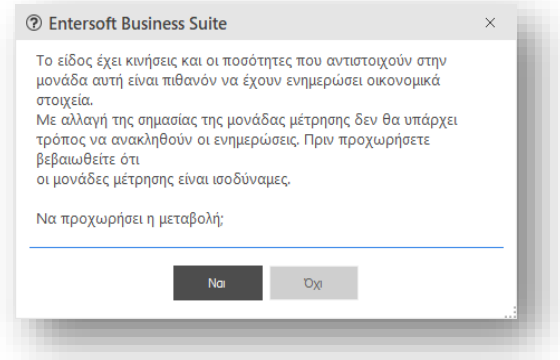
Entersoft Business Suite

×

Το είδος έχει κινήσεις και οι ποσότητες που αντιστοιχούν στην μονάδα αυτή είναι πιθανόν να έχουν ενημερώσει οικονομικά στοιχεία.
Με αλλαγή της σημασίας της μονάδας μέτρησης δεν θα υπάρχει τρόπος να ανακληθούν οι ενημερώσεις. Πριν προχωρήσετε βεβαιωθείτε ότι
οι μονάδες μέτρησης είναι ισοδύναμες.

Να προχωρήσει η μεταβολή;

Ναι

Όχι